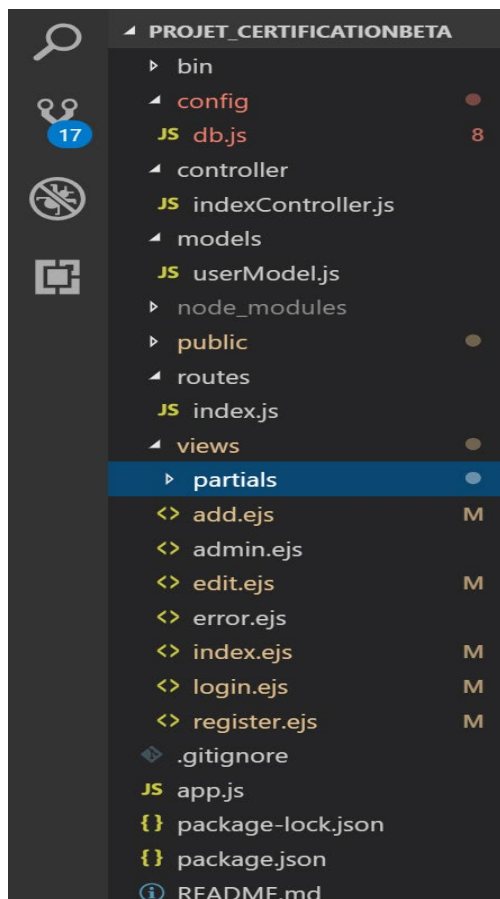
17

◢ PROJET_CERTIFICATIONBETA
▷ bin
◢ config
JS db.js 8
◢ controller
JS indexController.js
◢ models
JS userModel.js
▷ node_modules
▷ public
◢ routes
JS index.js
◢ views
▷ partials
<> add.ejs M
<> admin.ejs
<> edit.ejs M
<> error.ejs
<> index.ejs M
<> login.ejs M
<> register.ejs M
.gitignore
JS app.js
{} package-lock.json
{} package.json
ⓘ README.md